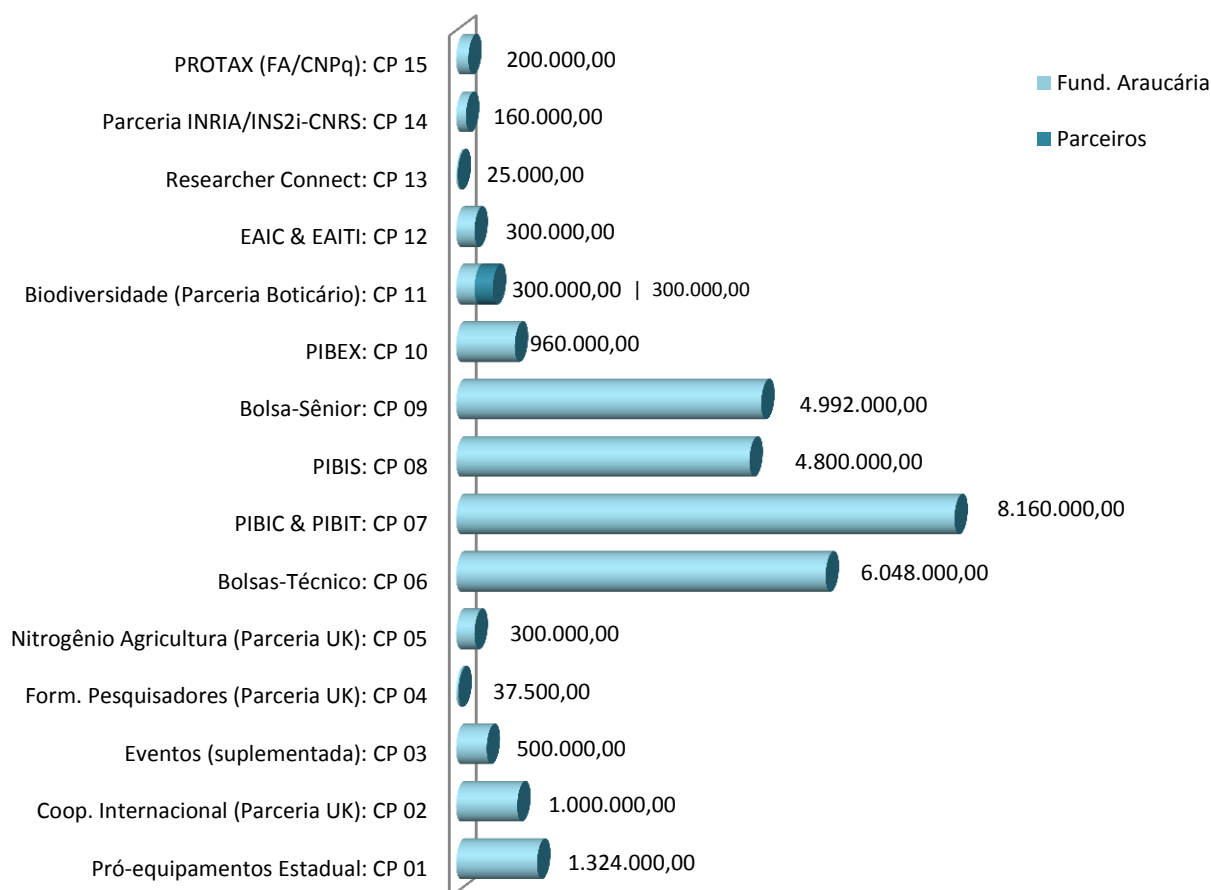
PROTAX (FA/CNPq): CP 15
Parceria INRIA/INS2i-CNRS: CP 14
Researcher Connect: CP 13
EAIC & EAITI: CP 12
Biodiversidade (Parceria Boticário): CP 11
PIBEX: CP 10
Bolsa-Sênior: CP 09
PIBIS: CP 08
PIBIC & PIBIT: CP 07
Bolsas-Técnico: CP 06
Nitrogênio Agricultura (Parceria UK): CP 05
Form. Pesquisadores (Parceria UK): CP 04
Eventos (suplementada): CP 03
Coop. Internacional (Parceria UK): CP 02
Pró-equipamentos Estadual: CP 01

200.000,00
160.000,00
25.000,00
300.000,00
300.000,00 | 300.000,00
960.000,00
4.992.000,00
4.800.000,00
8.160.000,00
6.048.000,00
300.000,00
37.500,00
500.000,00
1.000.000,00
1.324.000,00

Fund. Araucária
Parceiros